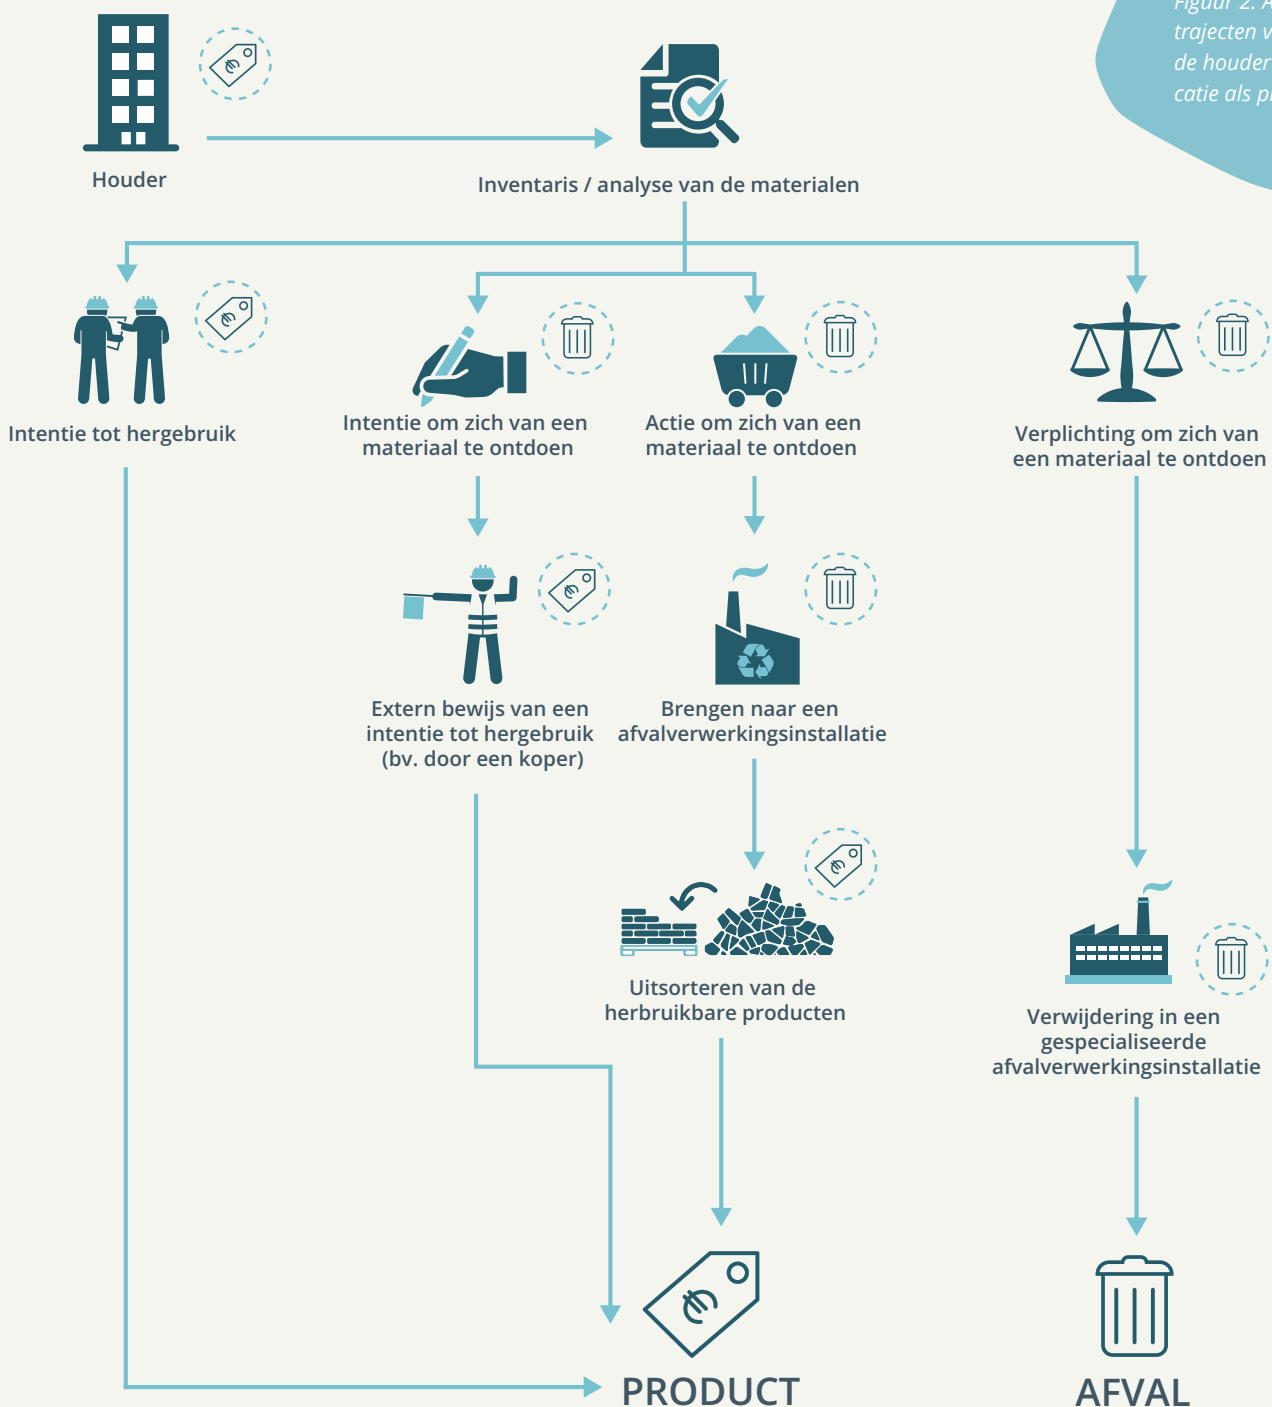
Figuur 2. A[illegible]
trajecten v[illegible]
de houder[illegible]
catie als p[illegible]

Houder

Inventaris / analyse van de materialen

Intentie tot hergebruik

Intentie om zich van een materiaal te ontdoen

Actie om zich van een materiaal te ontdoen

Verplichting om zich van een materiaal te ontdoen

Extern bewijs van een intentie tot hergebruik (bv. door een koper)

Brengen naar een afvalverwerkingsinstallatie

Uitsorteren van de herbruikbare producten

Verwijdering in een gespecialiseerde afvalverwerkingsinstallatie

PRODUCT

AFVAL